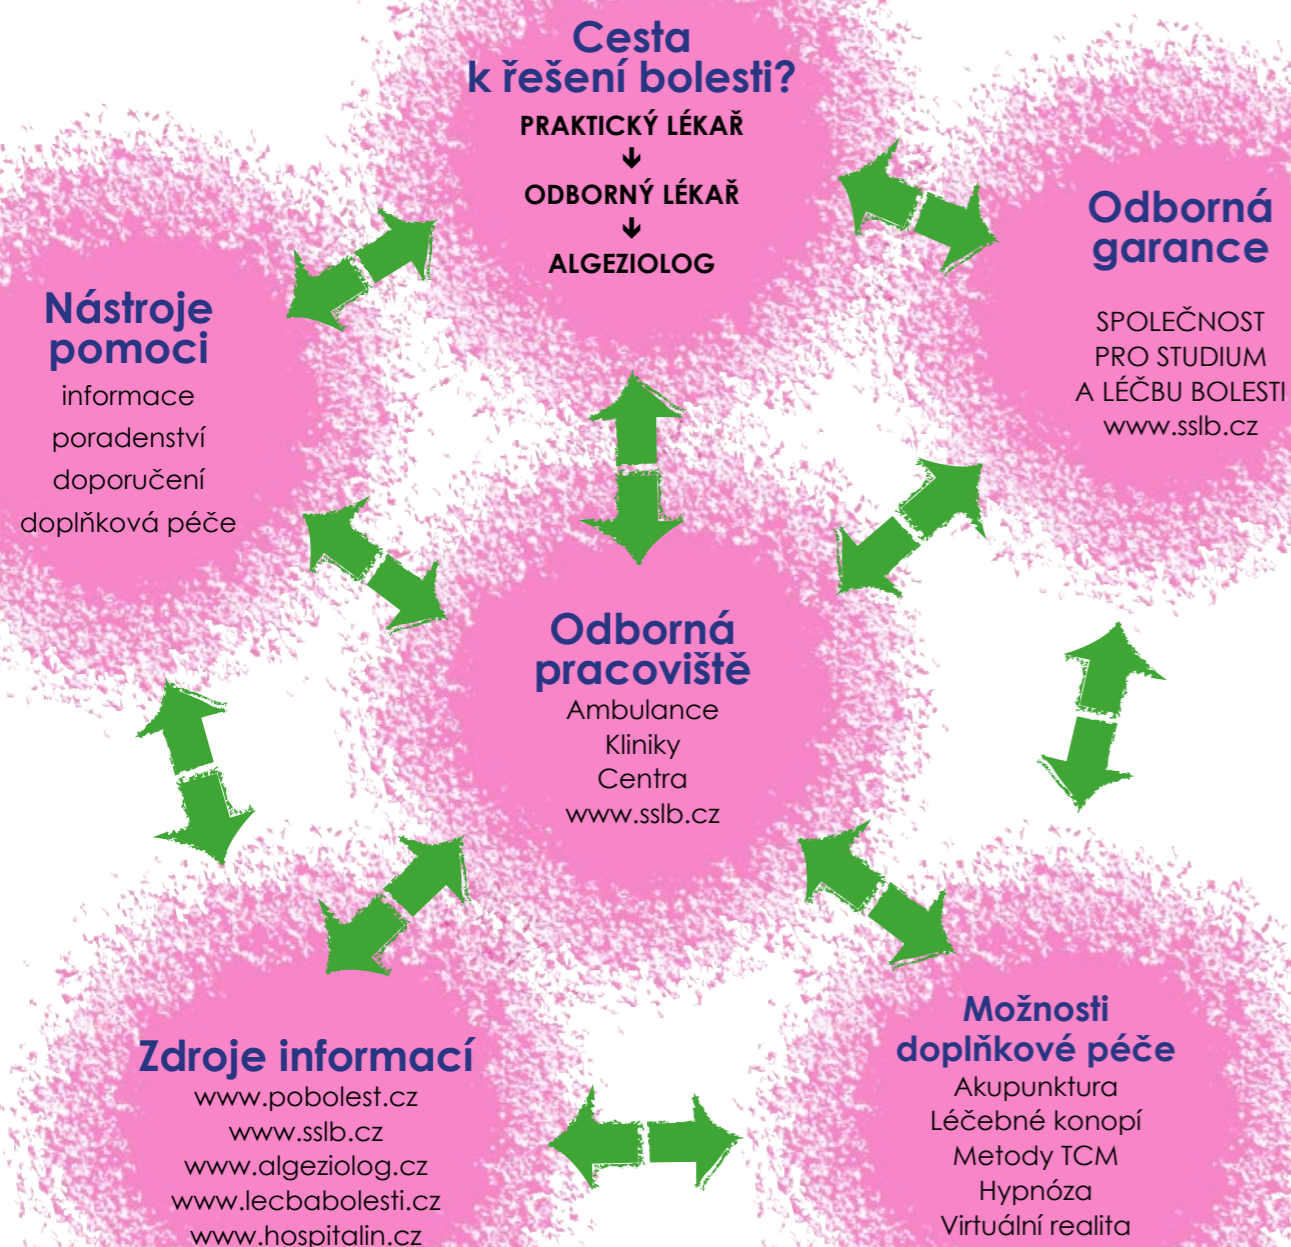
Cesta k řešení bolesti?

PRAKTICKÝ LÉKAŘ
↓
ODBORNÝ LÉKAŘ
↓
ALGEZIOLOG

Odborná garance

SPOLEČNOST PRO STUDIUM A LÉČBU BOLESTI
www.sslb.cz

Nástroje pomoci

informace
poradenství
doporučení
doplňková péče

Odborná pracoviště

Ambulance
Kliniky
Centra
www.sslb.cz

Zdroje informací

www.pobolest.cz
www.sslb.cz
www.algeziolog.cz
www.lecbabolesti.cz
www.hospitalin.cz

Možnosti doplňkové péče

Akupunktura
Léčebné konopí
Metody TCM
Hypnóza
Virtuální realita